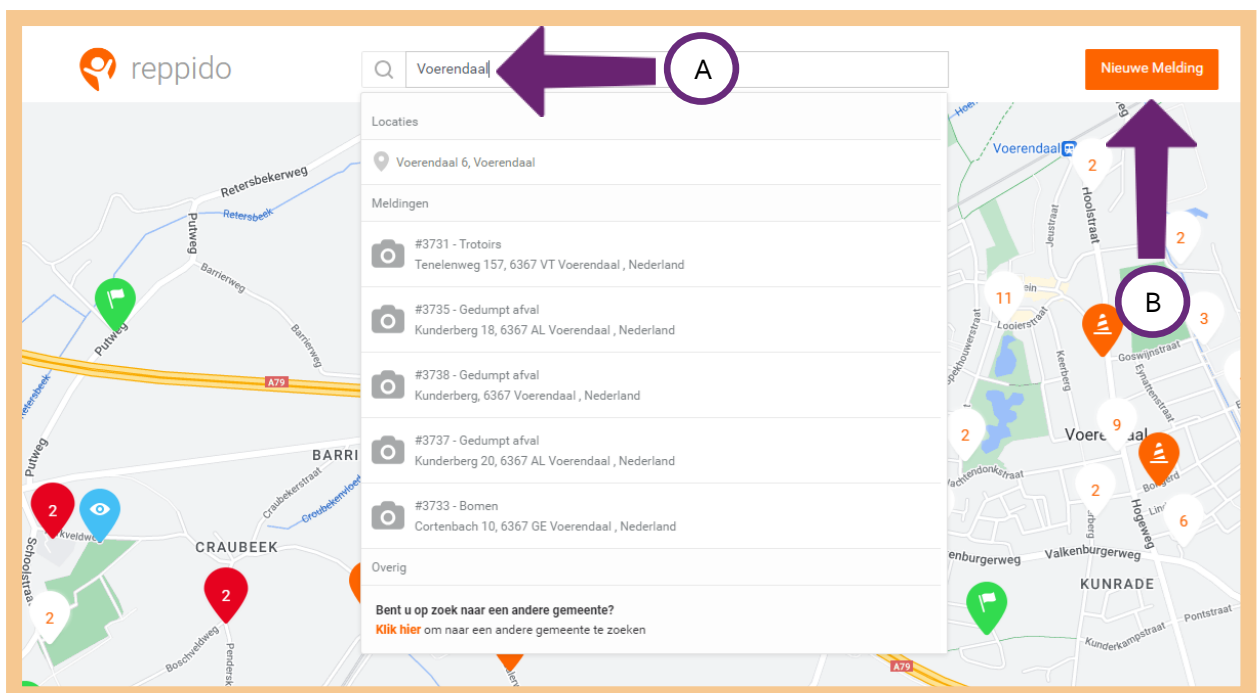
reppido

Voerendaal

A

Nieuwe Melding

Locaties

Voerendaal 6, Voerendaal

Meldingen

#3731 - Trotoirs
Tenelenweg 157, 6367 VT Voerendaal , Nederland

#3735 - Gedumpt afval
Kunderberg 18, 6367 AL Voerendaal , Nederland

#3738 - Gedumpt afval
Kunderberg, 6367 Voerendaal , Nederland

#3737 - Gedumpt afval
Kunderberg 20, 6367 AL Voerendaal , Nederland

#3733 - Bomen
Cortenbach 10, 6367 GE Voerendaal , Nederland

Overig

Bent u op zoek naar een andere gemeente?
Klik hier om naar een andere gemeente te zoeken

B

Retersbekerweg
Retersbeek
Putweg
Barrierweg
Barrierweg
Putweg
A79
Putweg
BARRI
Craubekerstraat
Croubeekerviool
CRAUBEEK
Schoolstraat
Boschveldweg
Pendersk
2
2
2
2

Voerendaal
Hoolstraat
Jeustraat
Looierstraat
Goswijnstraat
Eynattenstraat
Kerberg
Voerendaal
Hogeweg
Valkenburgerweg
KUNRADE
Pontstraat
Kunderkampstraat
A79
2
2
11
3
9
2
2
6